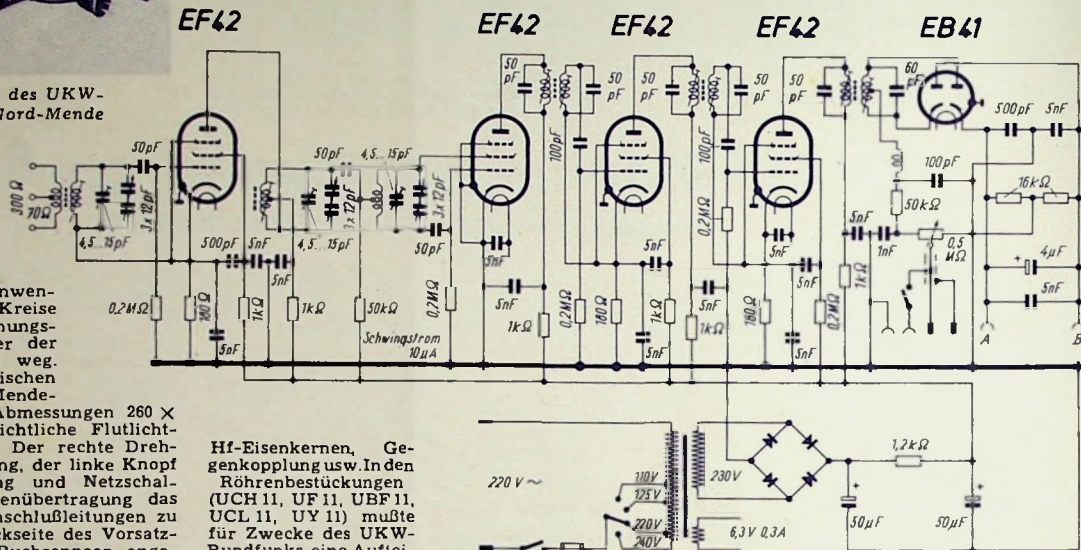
EF42 EF42 EF42 EF42 EB41

des UKW-
Nord-Mende

300 Ω
70 Ω
4,5...15pF
3x12pF
50pF
500pF
5nF
5nF
0,2MΩ
180Ω
1kΩ
1kΩ
5nF
50pF
4,5...15pF
4,5...15pF
3x12pF
3x12pF
50pF
50kΩ
0,2MΩ
Schwingstrom 10μA
50 pF
50 pF
50 pF
50 pF
50 pF
60 pF
100pF
100pF
5nF
5nF
5nF
5nF
5nF
5nF
5nF
1kΩ
0,2MΩ
180Ω
1kΩ
0,2MΩ
1kΩ
180Ω
0,2MΩ
1kΩ
100pF
50kΩ
1nF
5nF
0,5 MΩ
500pF
5nF
16kΩ
4μF
5nF
A
B

...nwen-
... Kreise
...hungs-
...er der
... weg.
...ischen
...Mende-
Abmessungen 260 ×
...ichtliche Flutlicht-
... Der rechte Dreh-
...ng, der linke Knopf
...g und Netzschal-
...enübertragung das
...nschlußleitungen zu
...kseite des Vorsatz-

Hf-Eisenkernen, Gegenkopplung usw. In den Röhrenbestückungen (UCH 11, UF 11, UBF 11, UCL 11, UY 11) mußte für Zwecke des UKW-Rundfunks eine Auftei-

220 V ~
110V
125V
220V
240V
230V
6,3V 0,3A
1,2kΩ
50μF
50μF